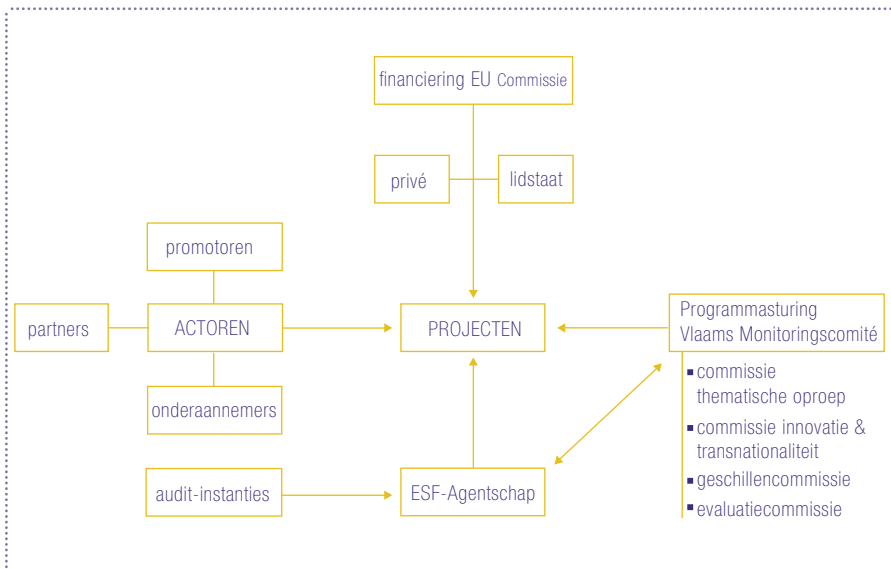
financiering EU Commissie

privé

lidstaat

promotoren

partners

ACTOREN

PROJECTEN

Programmasturing Vlaams Monitoringscomité

onderaannemers

- commissie thematische oproep
- commissie innovatie & transnationaliteit
- geschillencommissie
- evaluatiecommissie

audit-instanties

ESF-Agentschap